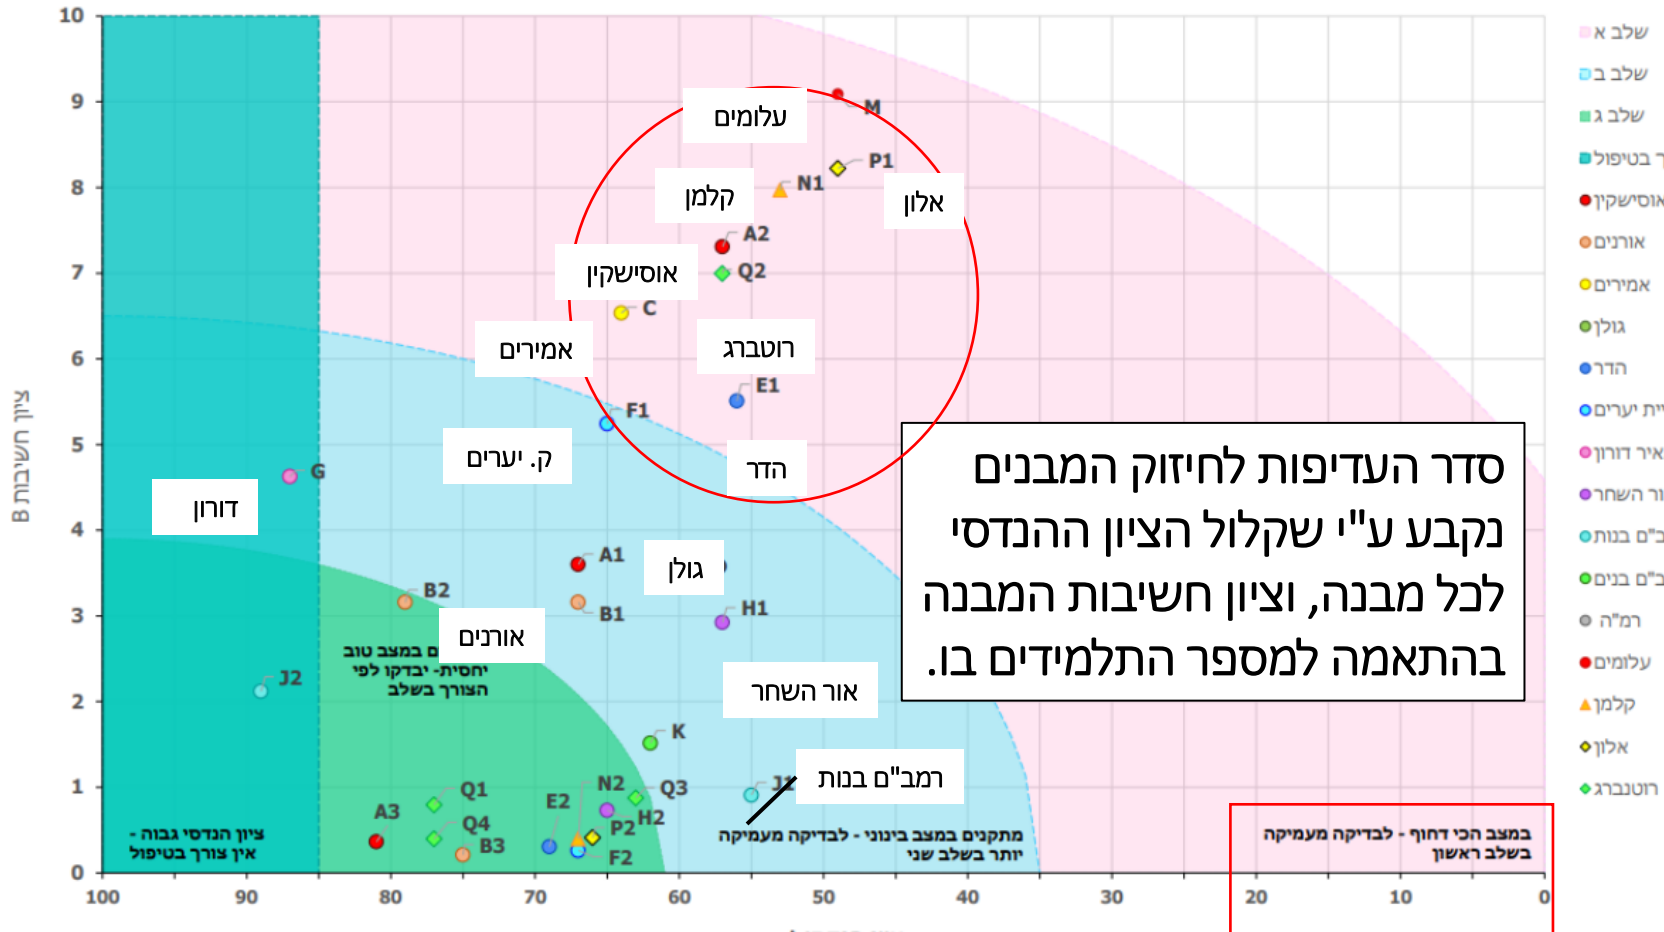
10
9
8
7
6
5
4
3
2
1
0
ציון חשיבות B
100
90
80
70
60
50
40
30
20
10
0

M
P1
N1
A2
Q2
C
E1
F1
G
A1
B2
B1
H1
J2
K
J1
A3
Q1
Q4
B3
E2
N2
P2
Q3
H2
F2

עלומים
קלמן
אלון
אוסישקין
אמירים
רוטברג
ק. יערים
הדר
דורון
גולן
אורנים
אור השחר
רמב"ם בנות

ם במצב טוב יחסית- יבדקו לפי הצורך בשלב
- ציון הנדסי גבוה אין צורך בטיפול
מתקנים במצב בינוני - לבדיקה מעמיקה יותר בשלב שני
במצב הכי דחוף - לבדיקה מעמיקה בשלב ראשון

סדר העדיפות לחיזוק המבנים נקבע ע"י שקלול הציון ההנדסי לכל מבנה, וציון חשיבות המבנה בהתאמה למספר התלמידים בו.

שלב א
שלב ב
שלב ג
בטיפול
אוסישקין
אורנים
אמירים
גולן
הדר
ית יערים
איר דורון
אור השחר
בנות ד"ם
בנים ד"ם
רמ"ה
עלומים
קלמן
אלון
רוטברג